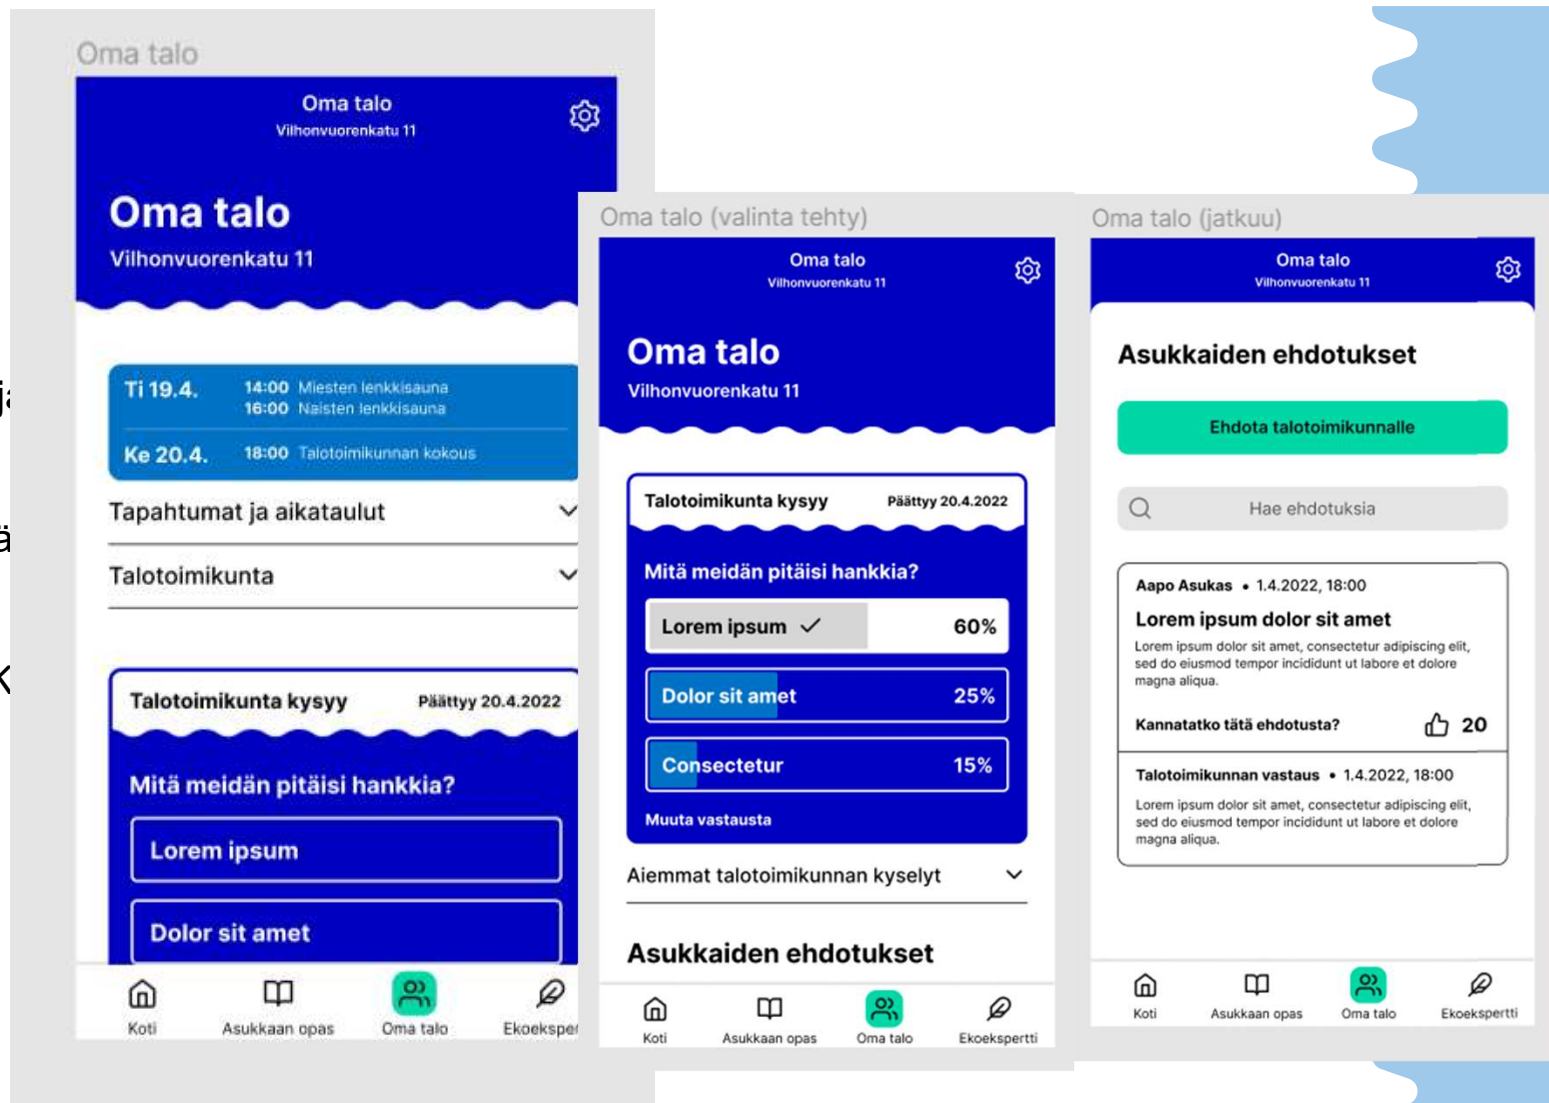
Oma talo

Oma talo
Vilhonvuorenkatu 11

Oma talo
Vilhonvuorenkatu 11

Ti 19.4. 14:00 Miesten lenkkisauna
16:00 Naisten lenkkisauna
Ke 20.4. 18:00 Talotoimikunnan kokous

Tapahtumat ja aikataulut

Talotoimikunta

Talotoimikunta kysyy Päättyy 20.4.2022

Mitä meidän pitäisi hankkia?

Lorem ipsum

Dolor sit amet

Koti Asukkaan opas Oma talo Ekoeksper

Oma talo (valinta tehty)

Oma talo
Vilhonvuorenkatu 11

Oma talo
Vilhonvuorenkatu 11

Talotoimikunta kysyy Päättyy 20.4.2022

Mitä meidän pitäisi hankkia?

Lorem ipsum 60%

Dolor sit amet 25%

Consectetur 15%

Muuta vastausta

Aiemmat talotoimikunnan kyselyt

Asukkaiden ehdotukset

Koti Asukkaan opas Oma talo Ekoekspertti

Oma talo (jatkuu)

Oma talo
Vilhonvuorenkatu 11

Asukkaiden ehdotukset

Ehdota talotoimikunnalle

Hae ehdotuksia

Aapo Asukas • 1.4.2022, 18:00
Lorem ipsum dolor sit amet
Lorem ipsum dolor sit amet, consectetur adipiscing elit, sed do eiusmod tempor incididunt ut labore et dolore magna aliqua.

Kannatatko tätä ehdotusta? 20

Talotoimikunnan vastaus • 1.4.2022, 18:00
Lorem ipsum dolor sit amet, consectetur adipiscing elit, sed do eiusmod tempor incididunt ut labore et dolore magna aliqua.

Koti Asukkaan opas Oma talo Ekoekspertti